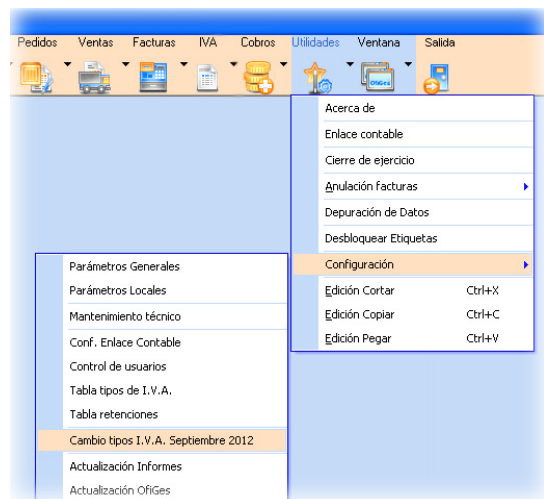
Pedidos Ventas Facturas IVA Cobros Utilidades Ventana Salida

OfiGes

Acerca de
Enlace contable
Cierre de ejercicio
Anulación facturas
Depuración de Datos
Desbloquear Etiquetas
Configuración
Edición Cortar Ctrl+X
Edición Copiar Ctrl+C
Edición Pegar Ctrl+V

Parámetros Generales
Parámetros Locales
Mantenimiento técnico
Conf. Enlace Contable
Control de usuarios
Tabla tipos de I.V.A.
Tabla retenciones
Cambio tipos I.V.A. Septiembre 2012
Actualización Informes
Actualización OfiGes